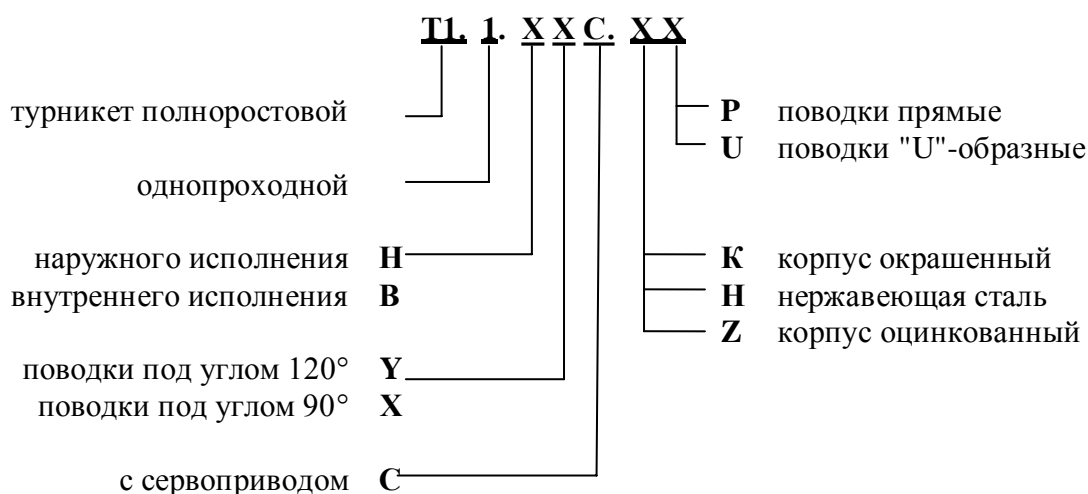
**Т1. 1. Х Х С. Х Х**

турникет полноростовой

однопроходной

наружного исполнения **Н**
внутреннего исполнения **В**

поводки под углом 120° **Y**
поводки под углом 90° **X**

с сервоприводом **С**

**P** поводки прямые
**U** поводки "U"-образные

**К** корпус окрашенный
**Н** нержавеющая сталь
**Z** корпус оцинкованный